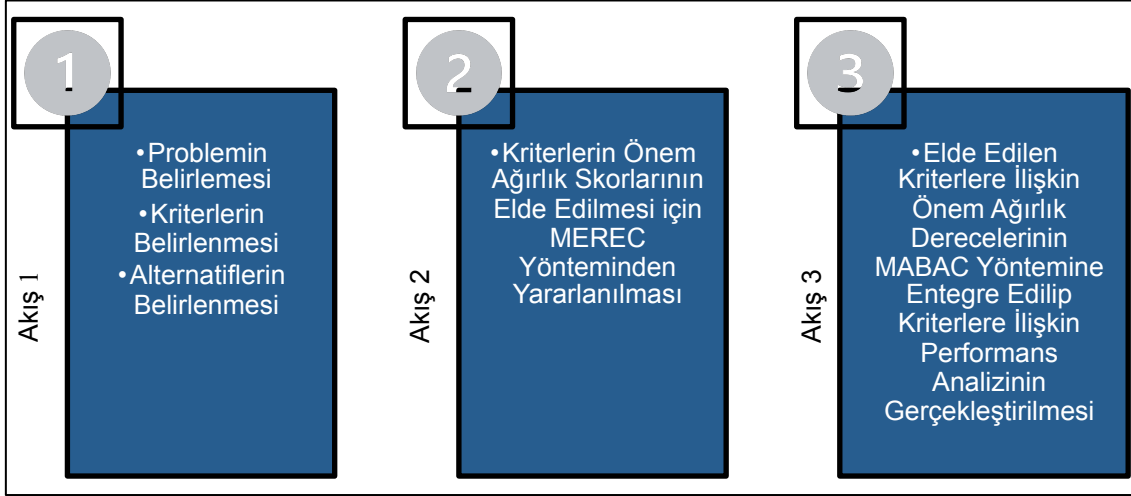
1

Akış 1

•Problemin Belirlemesi
•Kriterlerin Belirlenmesi
•Alternatiflerin Belirlenmesi

2

Akış 2

•Kriterlerin Önem Ağırlık Skorlarının Elde Edilmesi için MEREC Yönteminden Yararlanılması

3

Akış 3

•Elde Edilen Kriterlere İlişkin Önem Ağırlık Derecelerinin MABAC Yöntemine Entegre Edilip Kriterlere İlişkin Performans Analizinin Gerçekleştirilmesi